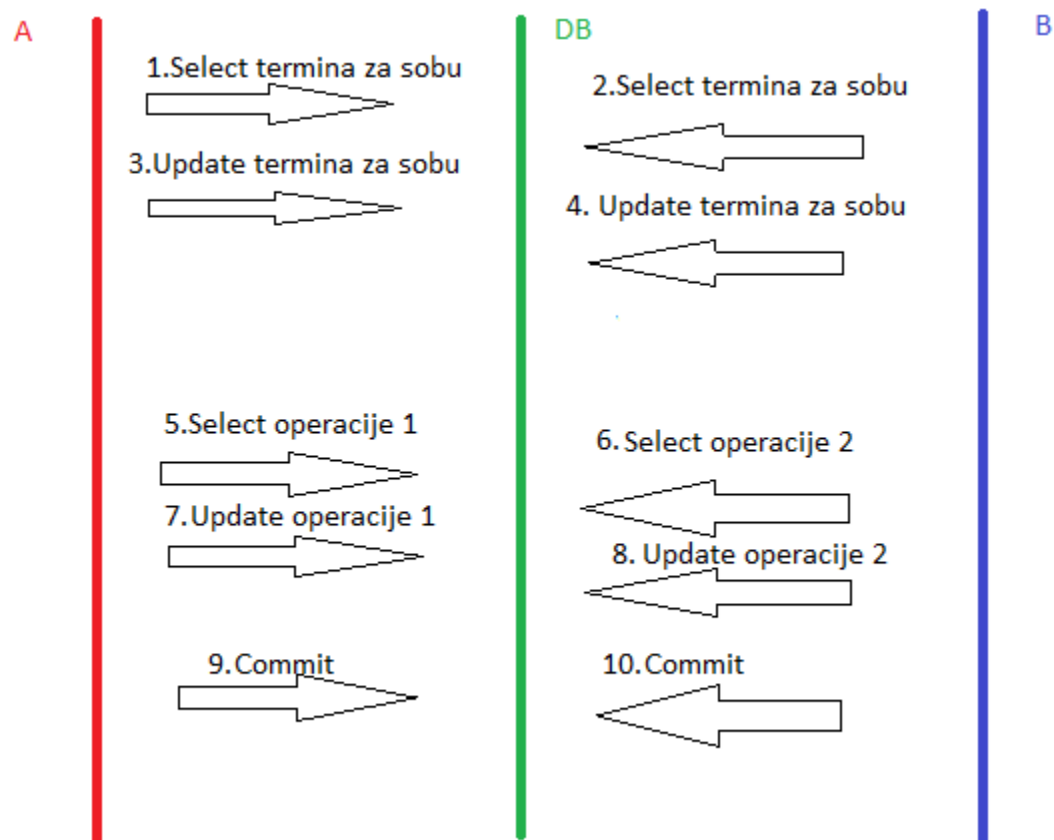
A

DB

B

1.Select termina za sobu

2.Select termina za sobu

3.Update termina za sobu

4. Update termina za sobu

5.Select operacije 1

6.Select operacije 2

7.Update operacije 1

8. Update operacije 2

9.Commit

10.Commit